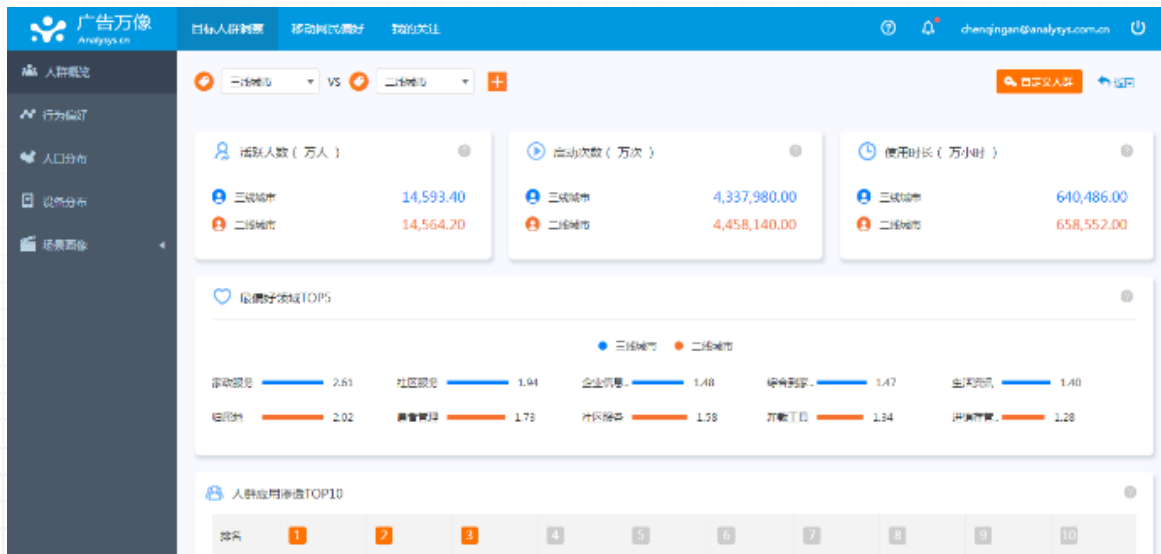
广告万像
Analysys.cn

目标人群洞察　移动网民偏好　我的关注

chenqingan@analysys.com.cn

人群概览
行为偏好
人口分布
设备分布
场景画像

三线城市 VS 二线城市 +

自定义人群　返回

活跃人数（万人）
三线城市 14,593.40
二线城市 14,564.20

启动次数（万次）
三线城市 4,337,980.00
二线城市 4,458,140.00

使用时长（万小时）
三线城市 640,486.00
二线城市 658,552.00

应用偏好领域TOP5

三线城市　二线城市

家政服务 2.61　社区服务 1.94　企业信息.. 1.48　综合到家.. 1.47　生活资讯 1.40
短视频 2.02　黄页查询 1.73　社区服务 1.58　下载工具 1.34　洗衣管家.. 1.28

人群应用渗透TOP10

排名 1 2 3 4 5 6 7 8 9 10